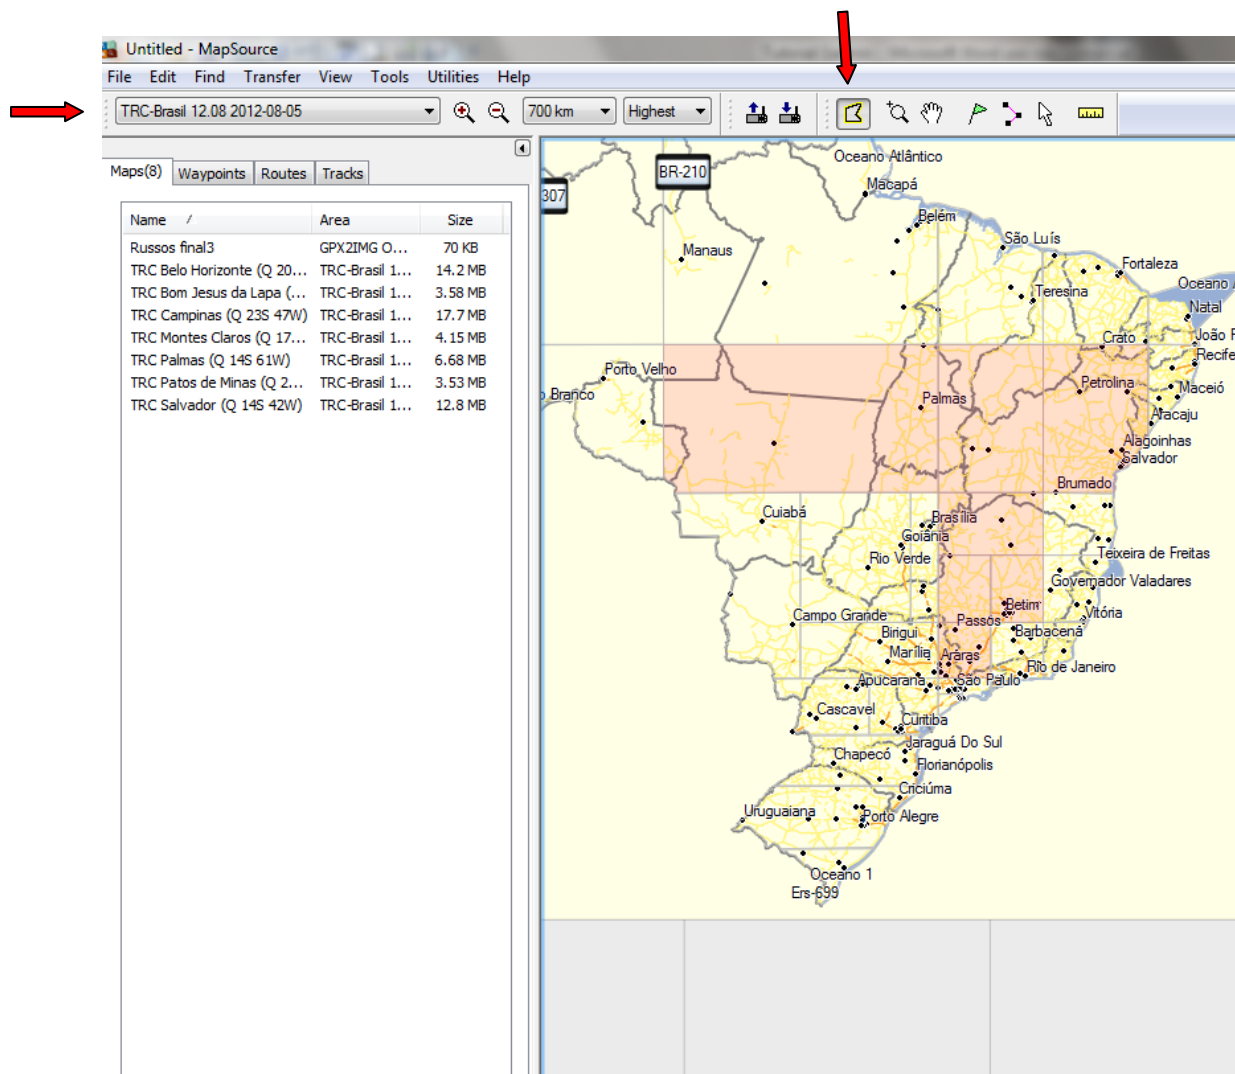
Untitled - MapSource

File Edit Find Transfer View Tools Utilities Help

TRC-Brasil 12.08 2012-08-05

700 km

Highest

Maps(8) Waypoints Routes Tracks

| Name | Area | Size |
|---|---|---|
| Russos final3 | GPX2IMG O... | 70 KB |
| TRC Belo Horizonte (Q 20... | TRC-Brasil 1... | 14.2 MB |
| TRC Bom Jesus da Lapa (... | TRC-Brasil 1... | 3.58 MB |
| TRC Campinas (Q 23S 47W) | TRC-Brasil 1... | 17.7 MB |
| TRC Montes Claros (Q 17... | TRC-Brasil 1... | 4.15 MB |
| TRC Palmas (Q 14S 61W) | TRC-Brasil 1... | 6.68 MB |
| TRC Patos de Minas (Q 2... | TRC-Brasil 1... | 3.53 MB |
| TRC Salvador (Q 14S 42W) | TRC-Brasil 1... | 12.8 MB |

BR-210
307
Oceano Atlântico
Macapá
Belém
São Luís
Manaus
Fortaleza
Oceano
Teresina
Natal
Crato
João
Recife
Porto Velho
Petrolina
Maceió
Branco
Palmas
Aracaju
Alagoinhas
Salvador
Brumado
Cuiabá
Brasília
Goiânia
Rio Verde
Teixeira de Freitas
Governador Valadares
Betim
Campo Grande
Passos
Vitória
Birigui
Barbacena
Marília
Araras
Rio de Janeiro
Apucarana
São Paulo
Cascavel
Curitiba
Jaraguá Do Sul
Chapecó
Florianópolis
Criciúma
Uruguaiana
Porto Alegre
Oceano 1
Ers-699